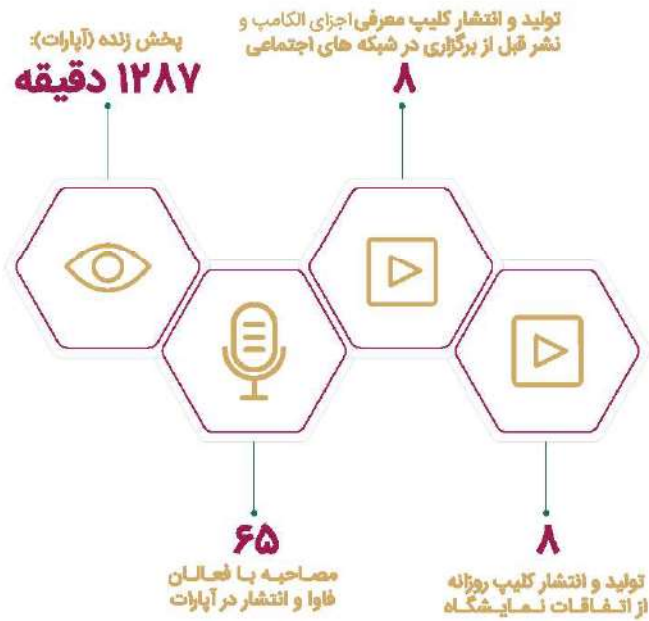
پخش زنده (آپارات):
۱۲۸۷ دقیقه

تولید و انتشار کلیپ معرفی اجزای الکامپ و نشر قبل از برگزاری در شبکه های اجتماعی
۸

۶۵
مصاحبه با فعالان فاوا و انتشار در آپارات

۸
تولید و انتشار کلیپ روزانه از اتفاقات نمایشگاه